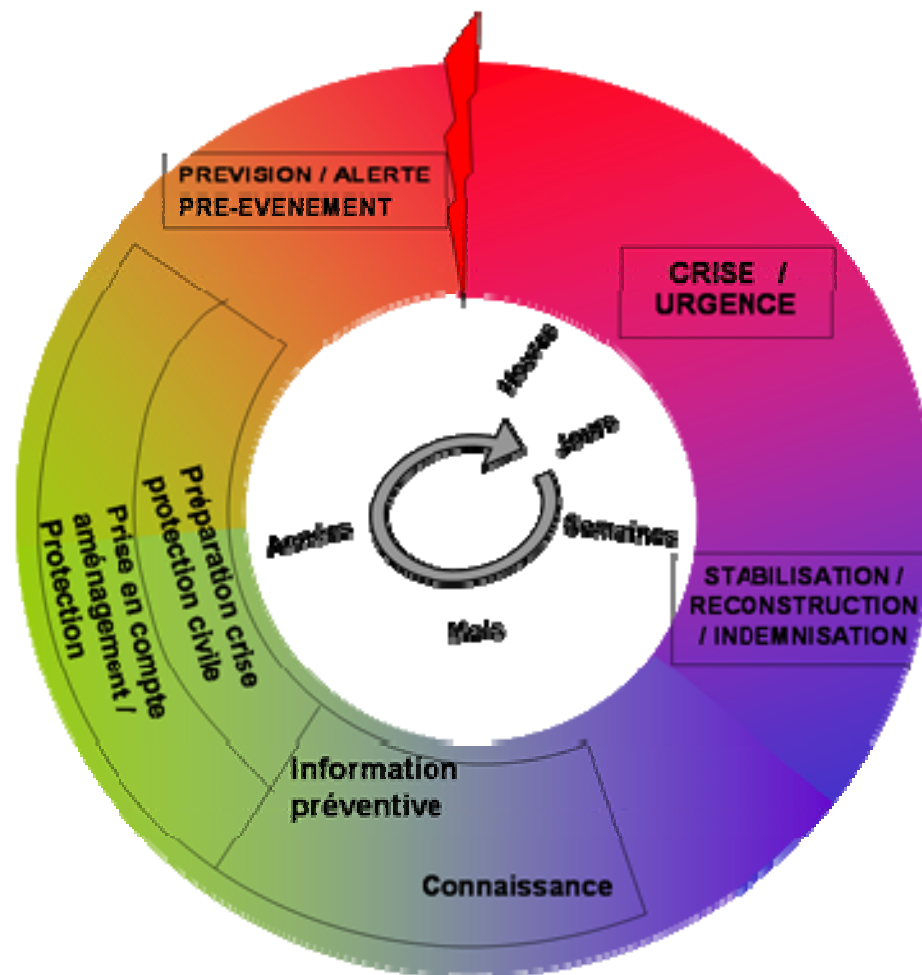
PREVISION / ALERTE
PRE-EVENEMENT

CRISE /
URGENCE

Heures

Jours

Semaines

Mois

Années

STABILISATION /
RECONSTRUCTION
/ INDEMNISATION

Préparation crise
protection civile

Prise en compte
aménagement /
Protection

Information
préventive

Connaissance